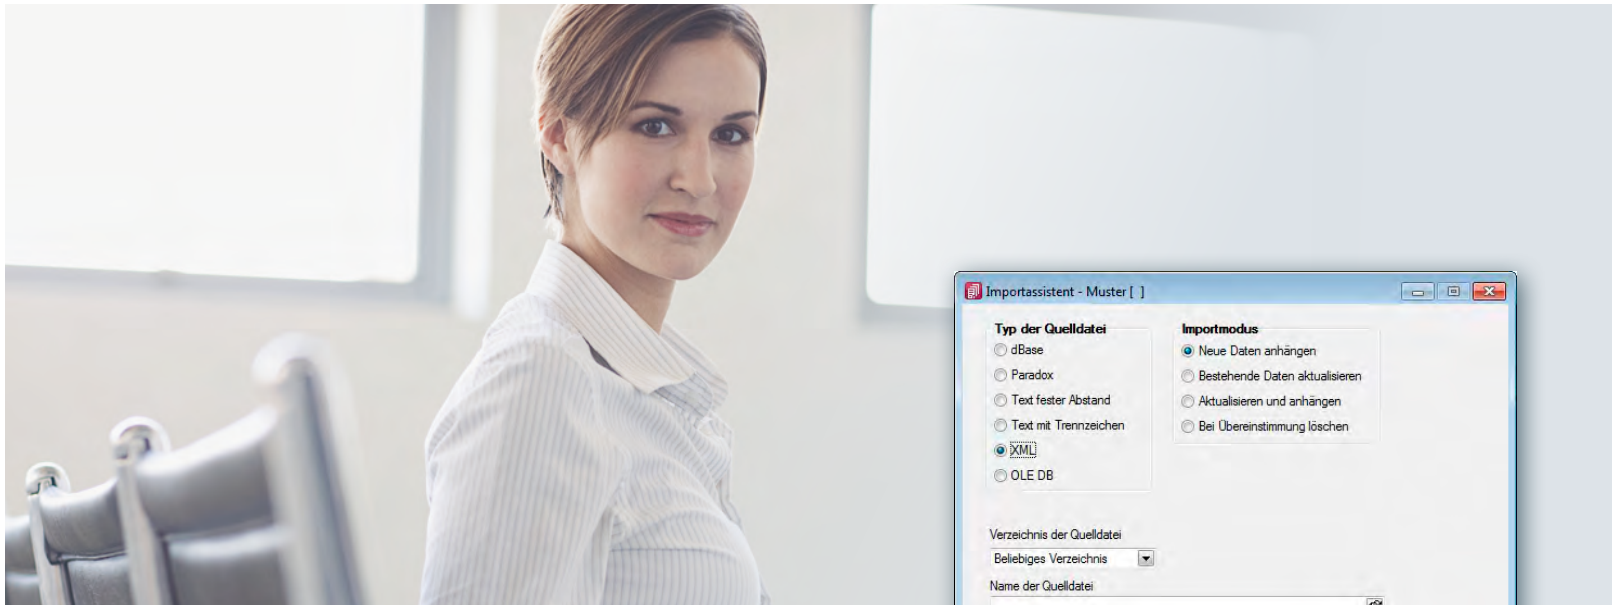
Importassistent - Muster [ ]

Typ der Quelldatei
dBase
Paradox
Text fester Abstand
Text mit Trennzeichen
XML
OLE DB

Importmodus
Neue Daten anhängen
Bestehende Daten aktualisieren
Aktualisieren und anhängen
Bei Übereinstimmung löschen

Verzeichnis der Quelldatei
Beliebiges Verzeichnis
Name der Quelldatei